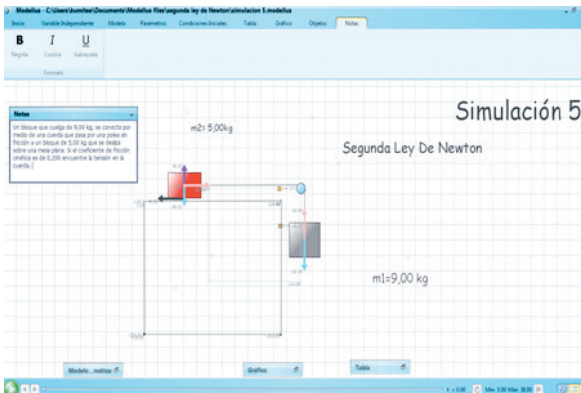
Modellus - C:\Users\kumites\Documents\Modellus files\segunda ley de Newton\simulacion 5.modellus

Inicio | Variable Independiente | Modelo | Parámetros | Condiciones Iniciales | Tabla | Gráfico | Objetos | Notas

B Negrita | I Cursiva | U Subrayado

Formato

Notas

Un bloque que cuelga de 9,00 kg, se conecta por medio de una cuerda que pasa por una polea sin fricción a un bloque de 5,00 kg que se desliza sobre una mesa plana. Si el coeficiente de fricción cinética es de 0,200 encuentre la tensión en la cuerda.]

Simulación 5

m2= 5,00kg

Segunda Ley De Newton

m1=9,00 kg

Modelo...mático

Gráfico

Tabla

t = 0,00

Min: 0,00 Max: 38,00